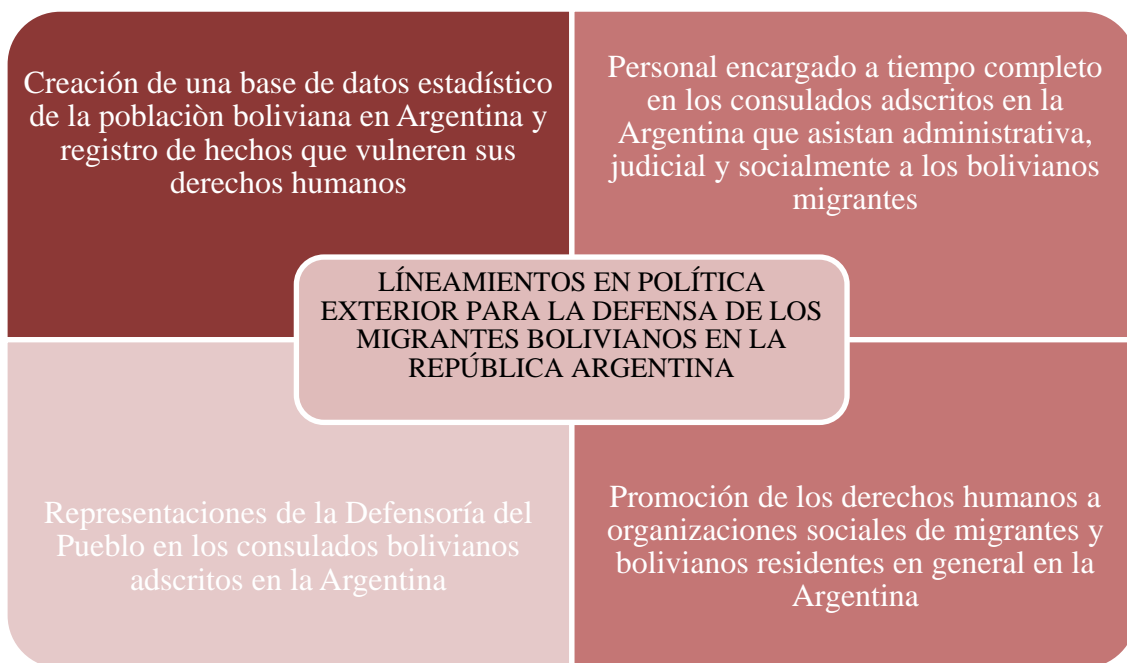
Creación de una base de datos estadístico de la poblaciòn boliviana en Argentina y registro de hechos que vulneren sus derechos humanos

Personal encargado a tiempo completo en los consulados adscritos en la Argentina que asistan administrativa, judicial y socialmente a los bolivianos migrantes

LÍNEAMIENTOS EN POLÍTICA EXTERIOR PARA LA DEFENSA DE LOS MIGRANTES BOLIVIANOS EN LA REPÚBLICA ARGENTINA

Representaciones de la Defensoría del Pueblo en los consulados bolivianos adscritos en la Argentina

Promoción de los derechos humanos a organizaciones sociales de migrantes y bolivianos residentes en general en la Argentina